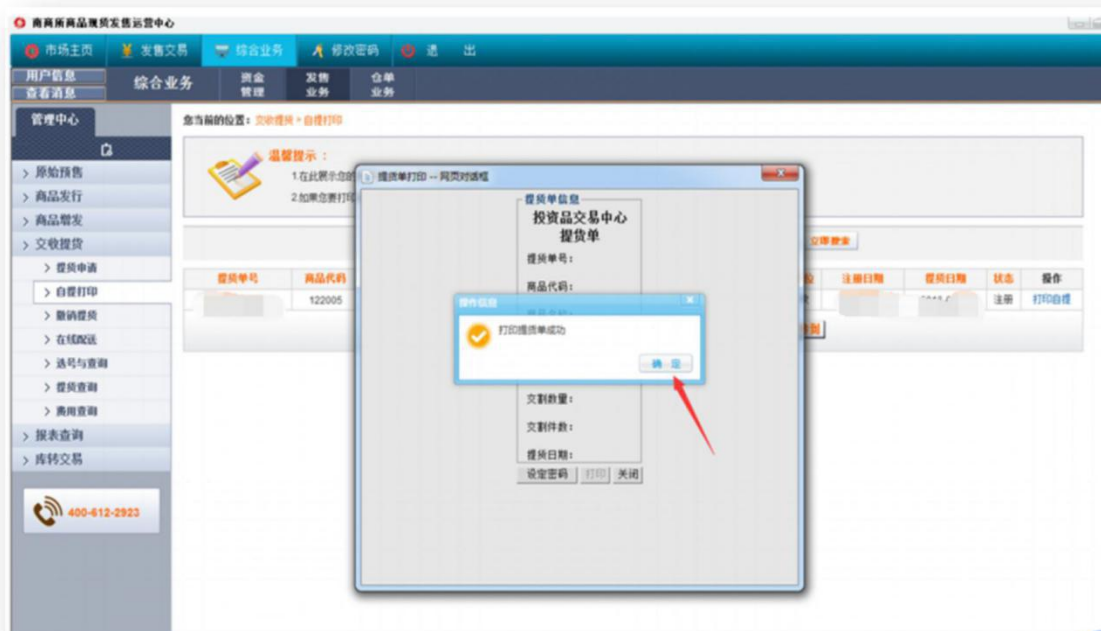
南商所商品现货发售运营中心

市场主页　发售交易　综合业务　修改密码　退　出

用户信息
查看消息
综合业务　资金管理　发售业务　仓单业务

管理中心

原始预售
商品发行
商品增发
交收提货
提货申请
自提打印
撤销提货
在线配送
选号与查询
提货查询
费用查询
报表查询
库转交易

400-612-2923

您当前的位置：交收提货 > 自提打印

温馨提示：
1.在此界示您的
2.如果您要打印

立即搜索

| 提货单号 | 商品代码 | | 注册日期 | 提货日期 | 状态 | 操作 |
|---|---|---|---|---|---|---|
| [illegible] | 122005 | | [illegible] | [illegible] | 注册 | 打印自提 |

提货单打印 -- 网页对话框

提货单信息
投资品交易中心
提货单
提货单号：
商品代码：
交割数量：
交割件数：
提货日期：
设定密码　打印　关闭

操作信息
打印提货单成功
确　定